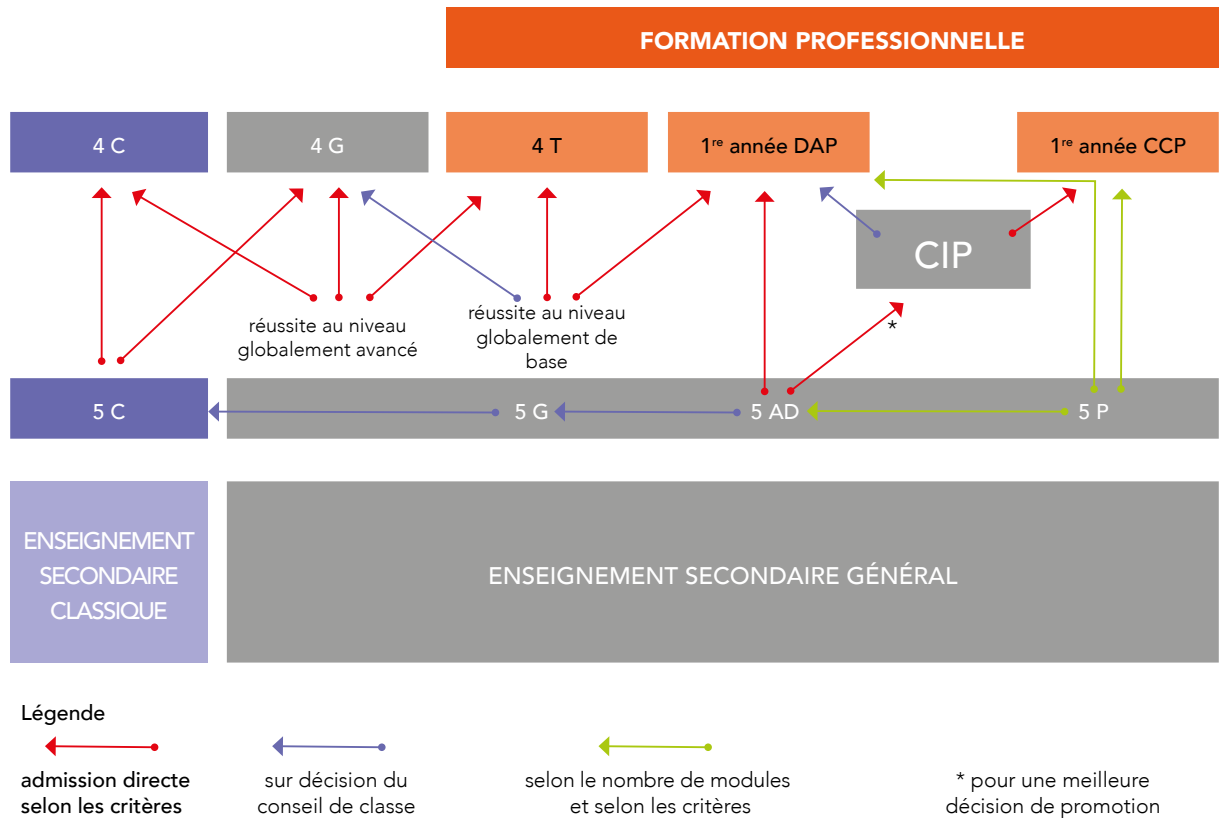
FORMATION PROFESSIONNELLE

4 C

4 G

4 T

1$^{re}$ année DAP

1$^{re}$ année CCP

CIP

réussite au niveau globalement avancé

réussite au niveau globalement de base

*

5 C

5 G

5 AD

5 P

ENSEIGNEMENT SECONDAIRE CLASSIQUE

ENSEIGNEMENT SECONDAIRE GÉNÉRAL

Légende

admission directe selon les critères

sur décision du conseil de classe

selon le nombre de modules et selon les critères

* pour une meilleure décision de promotion